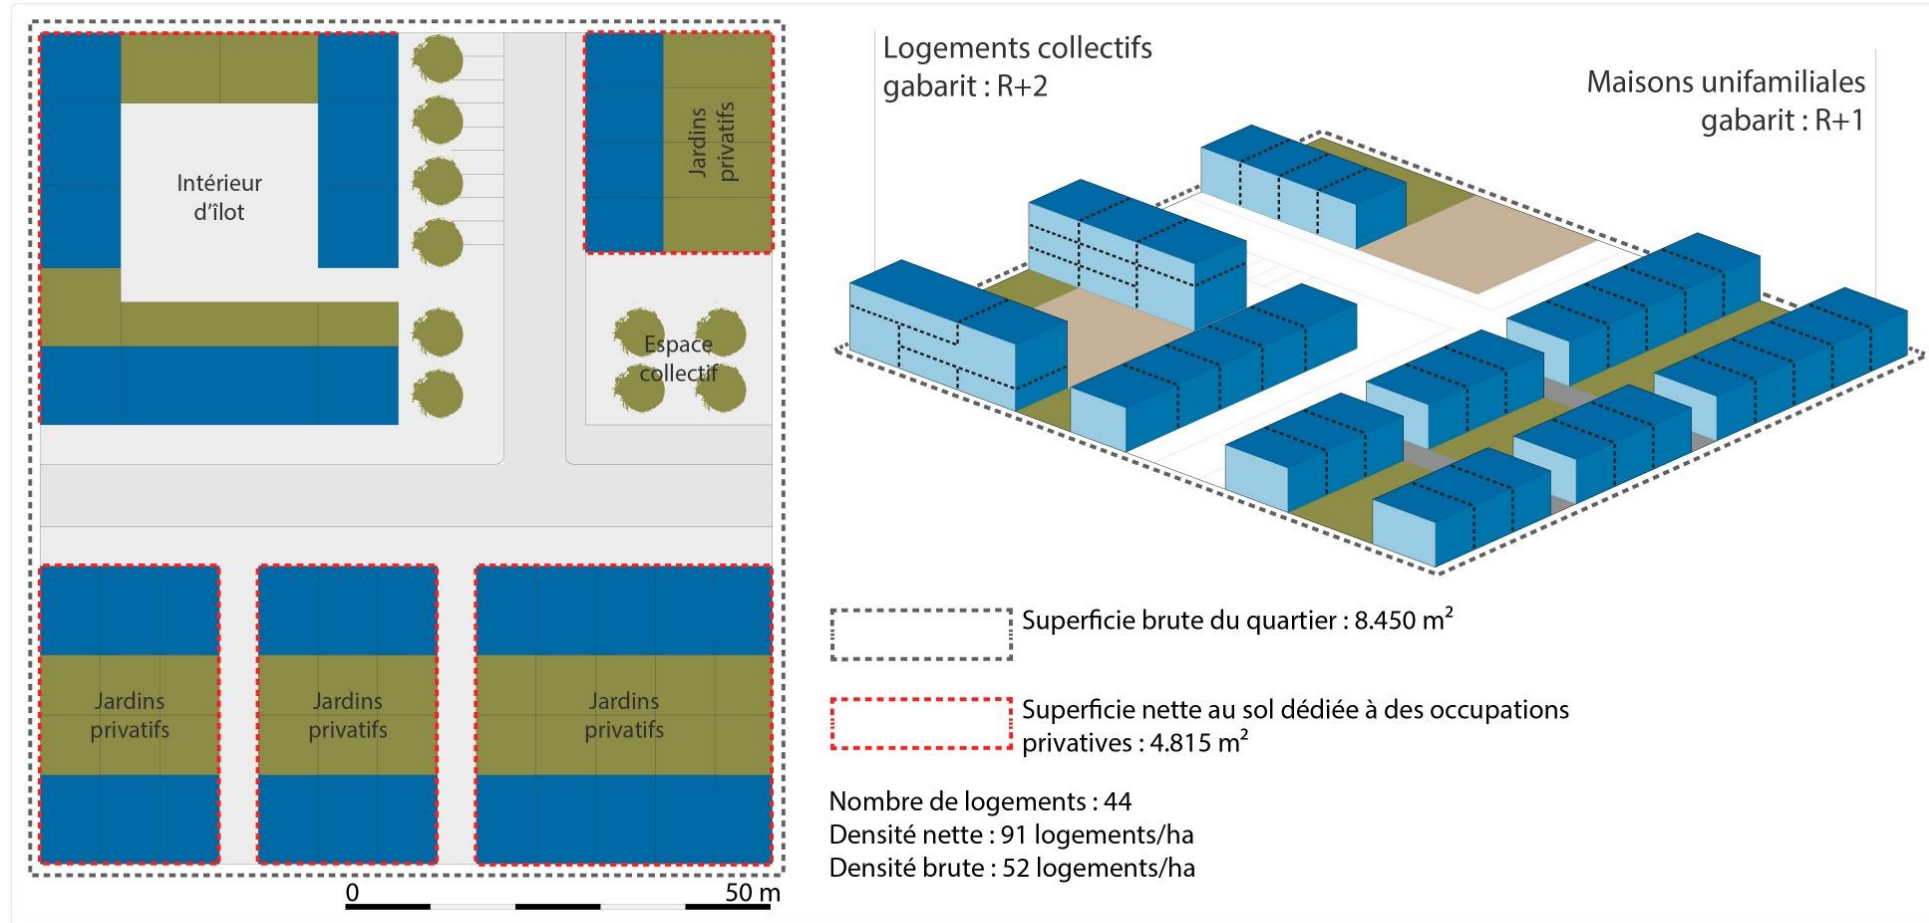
Intérieur d'îlot

Jardins privatifs

Espace collectif

Jardins privatifs

Jardins privatifs

Jardins privatifs

0

50 m

Logements collectifs gabarit : R+2

Maisons unifamiliales gabarit : R+1

Superficie brute du quartier : 8.450 m$^2$

Superficie nette au sol dédiée à des occupations privatives : 4.815 m$^2$

Nombre de logements : 44
Densité nette : 91 logements/ha
Densité brute : 52 logements/ha